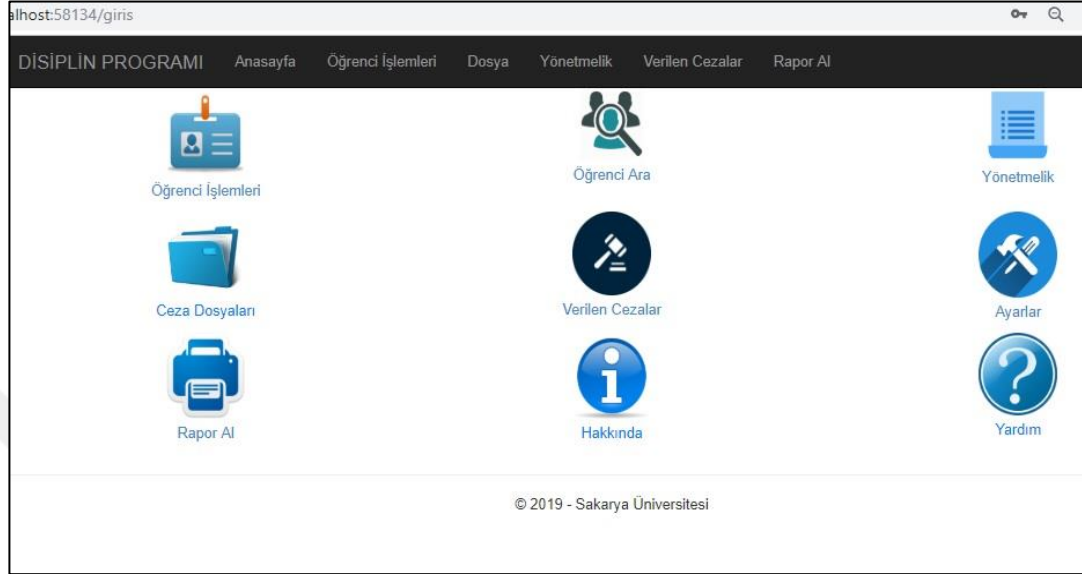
alhost:58134/giris

DİSİPLİN PROGRAMI Anasayfa Öğrenci İşlemleri Dosya Yönetmelik Verilen Cezalar Rapor Al

Öğrenci İşlemleri

Öğrenci Ara

Yönetmelik

Ceza Dosyaları

Verilen Cezalar

Ayarlar

Rapor Al

Hakkında

Yardım

© 2019 - Sakarya Üniversitesi